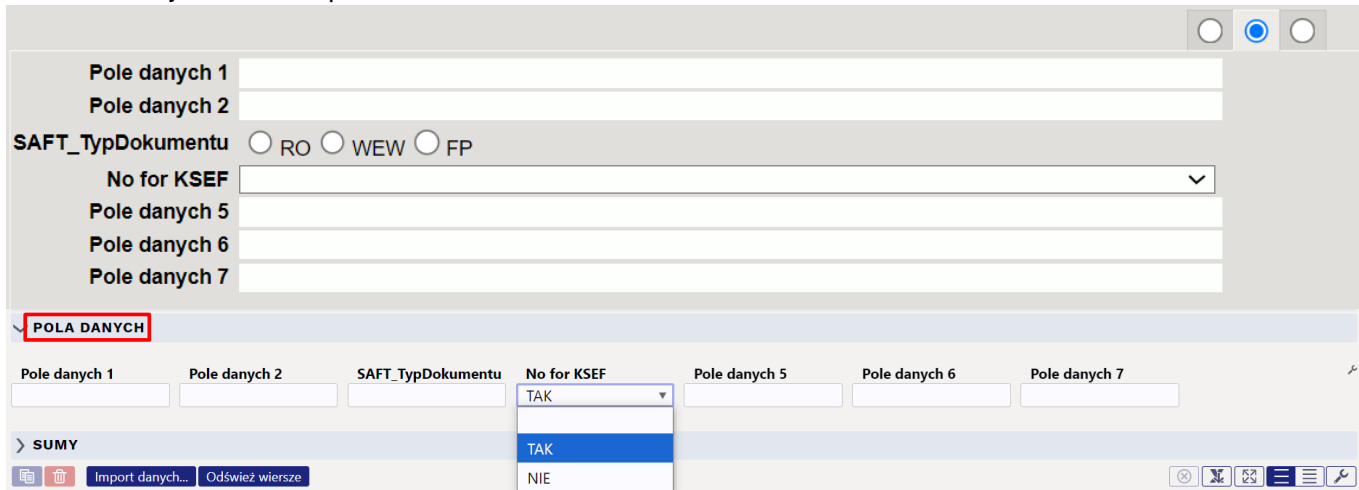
Pole danych 1
Pole danych 2
SAFT_TypDokumentu RO WEW FP
No for KSEF
Pole danych 5
Pole danych 6
Pole danych 7

POLA DANYCH

| Pole danych 1 | Pole danych 2 | SAFT_TypDokumentu | No for KSEF | Pole danych 5 | Pole danych 6 | Pole danych 7 |
|---|---|---|---|---|---|---|
| | | | TAK | | | |

TAK
NIE

SUMY

Import danych... Odśwież wiersze